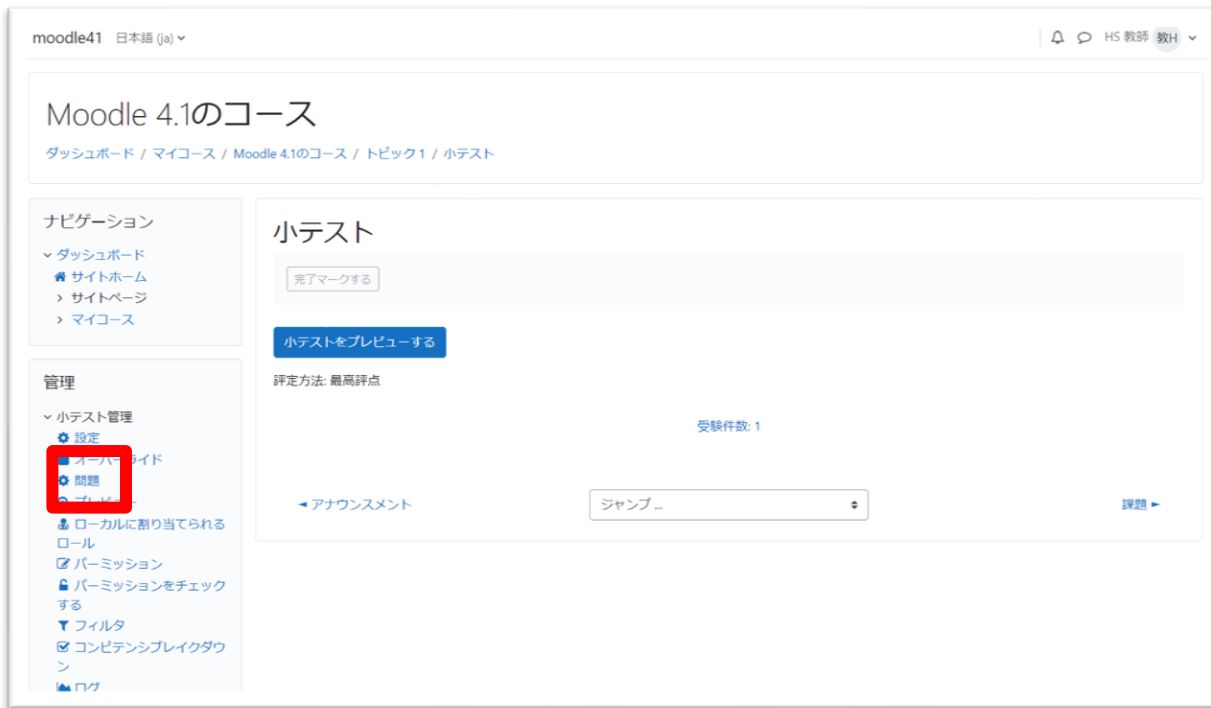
moodle41 日本語 (ja)

HS 教師 教H

Moodle 4.1のコース

ダッシュボード / マイコース / Moodle 4.1のコース / トピック 1 / 小テスト

ナビゲーション

ダッシュボード
サイトホーム
サイトページ
マイコース

管理

小テスト管理
設定
オーバーライド
問題
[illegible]
ローカルに割り当てられるロール
パーミッション
パーミッションをチェックする
フィルタ
コンピテンシブレイクダウン
ログ

小テスト

完了マークする

小テストをプレビューする

評定方法: 最高評点

受験件数: 1

◄ アナウンスメント

ジャンプ ...

課題 ►